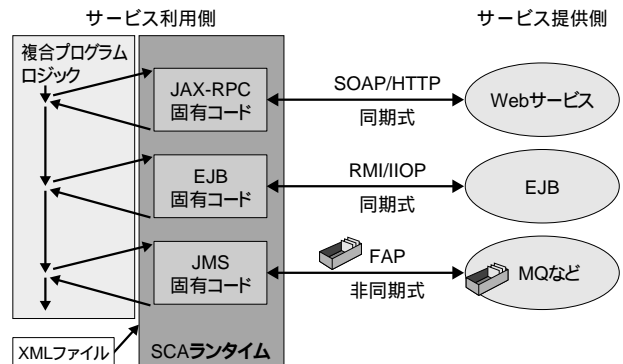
サービス利用側

サービス提供側

複合プログラムロジック

JAX-RPC
固有コード

SOAP/HTTP
同期式

Webサービス

EJB
固有コード

RMI/IIOP
同期式

EJB

JMS
固有コード

FAP
非同期式

MQなど

XMLファイル

SCAランタイム